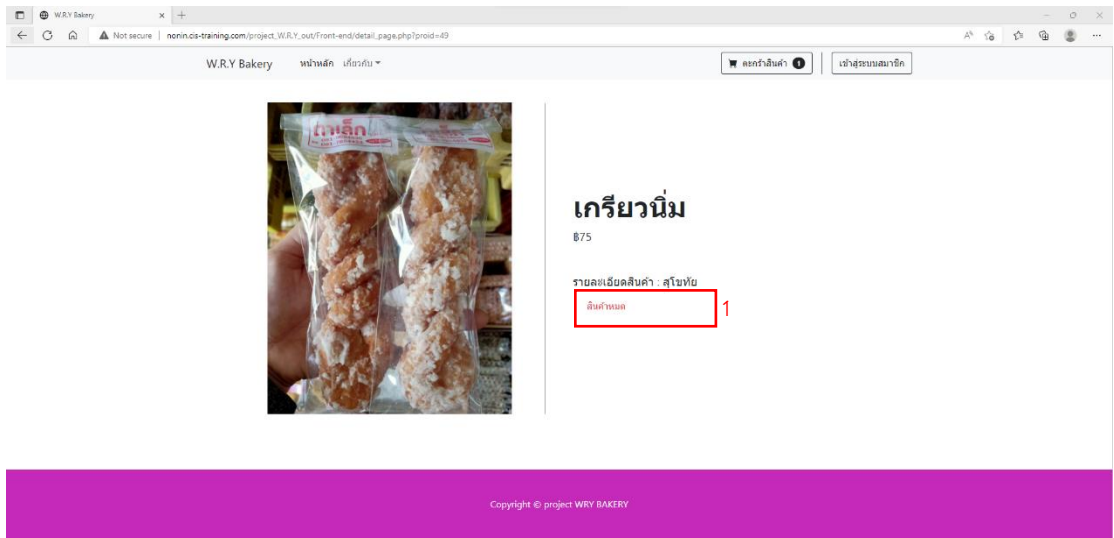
W.R.Y Bakery ×  +

Not secure | nonin.cis-training.com/project_W.R.Y_out/Front-end/detail_page.php?proid=49

W.R.Y Bakery หน้าหลัก เกี่ยวกับ

ตะกร้าสินค้า 0 เข้าสู่ระบบสมาชิก

เกรียวนิ่ม

฿75

รายละเอียดสินค้า : สุโขทัย

สินค้าหมด

1

Copyright © project WRY BAKERY